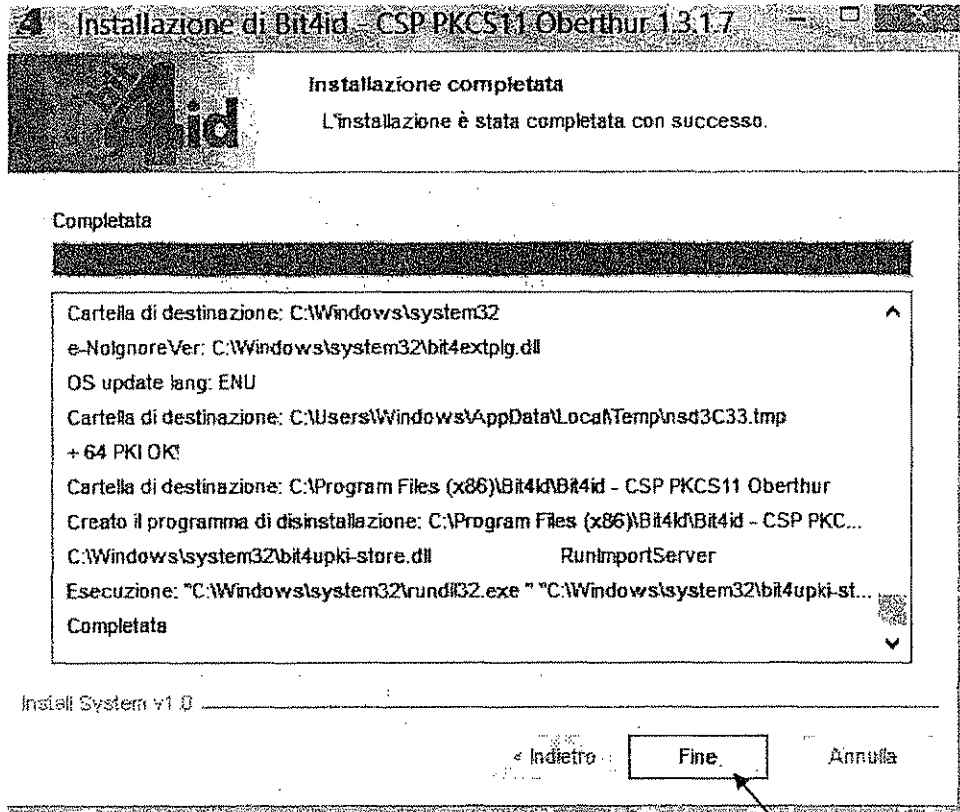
Installazione di Bit4id - CSP PKCS11 Oberthur 1.3.1.7

Installazione completata

L'installazione è stata completata con successo.

Completata

Cartella di destinazione: C:\Windows\system32
e-NoIgnoreVer: C:\Windows\system32\bit4extplg.dll
OS update lang: ENU
Cartella di destinazione: C:\Users\Windows\AppData\Local\Temp\nsd3C33.tmp
+ 64 PKI OK!
Cartella di destinazione: C:\Program Files (x86)\Bit4id\Bit4id - CSP PKCS11 Oberthur
Creato il programma di disinstallazione: C:\Program Files (x86)\Bit4id\Bit4id - CSP PKC...
C:\Windows\system32\bit4upki-store.dll RunImportServer
Esecuzione: "C:\Windows\system32\rundll32.exe " "C:\Windows\system32\bit4upki-st...
Completata

Install System v1.0

< Indietro Fine Annulla